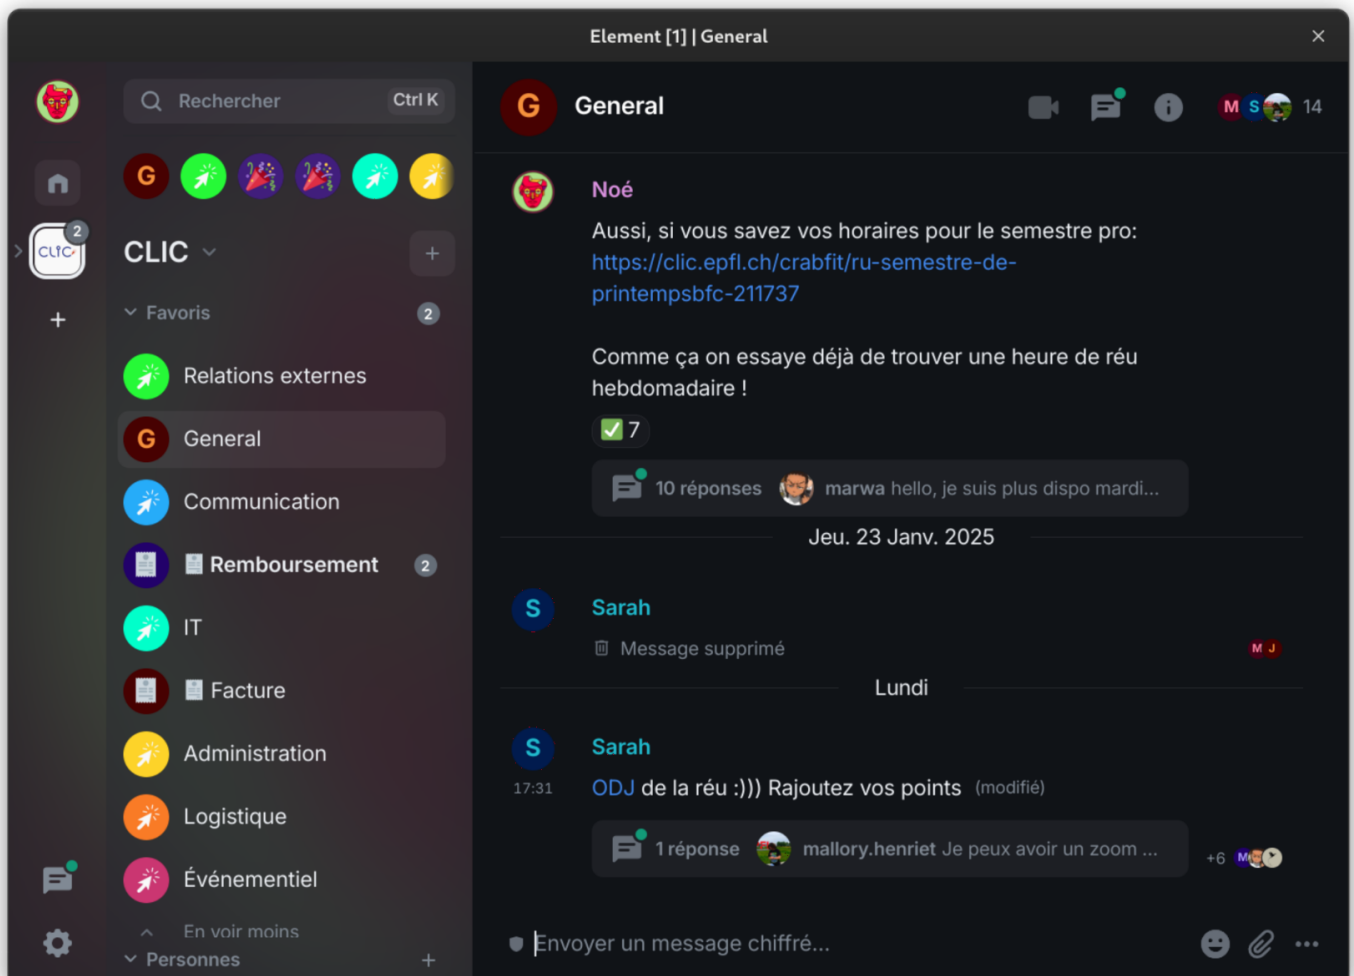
Element [1] | General

Rechercher Ctrl K

G

CLIC 2

CLIC

Favoris 2

Relations externes

General

Communication

Remboursement 2

IT

Facture

Administration

Logistique

Événementiel

En voir moins

Personnes

General

M S 14

Noé

Aussi, si vous savez vos horaires pour le semestre pro: https://clic.epfl.ch/crabfit/ru-semestre-de-printempsbfc-211737

Comme ça on essaye déjà de trouver une heure de réu hebdomadaire !

✅ 7

10 réponses marwa hello, je suis plus dispo mardi...

Jeu. 23 Janv. 2025

Sarah

Message supprimé

M J

Lundi

Sarah

17:31 ODJ de la réu :))) Rajoutez vos points (modifié)

1 réponse mallory.henriet Je peux avoir un zoom ...

+6 M

Envoyer un message chiffré...